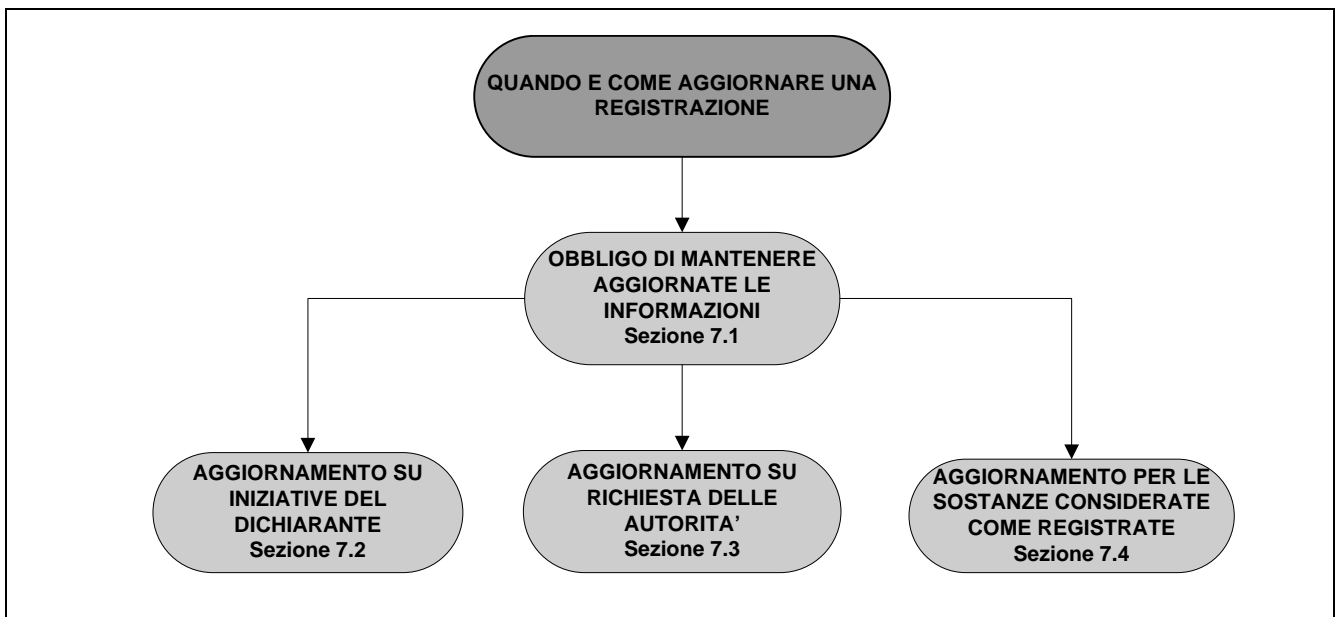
QUANDO E COME AGGIORNARE UNA REGISTRAZIONE

OBBLIGO DI MANTENERE AGGIORNATE LE INFORMAZIONI
Sezione 7.1

AGGIORNAMENTO SU INIZIATIVE DEL DICHIARANTE
Sezione 7.2

AGGIORNAMENTO SU RICHIESTA DELLE AUTORITA'
Sezione 7.3

AGGIORNAMENTO PER LE SOSTANZE CONSIDERATE COME REGISTRATE
Sezione 7.4